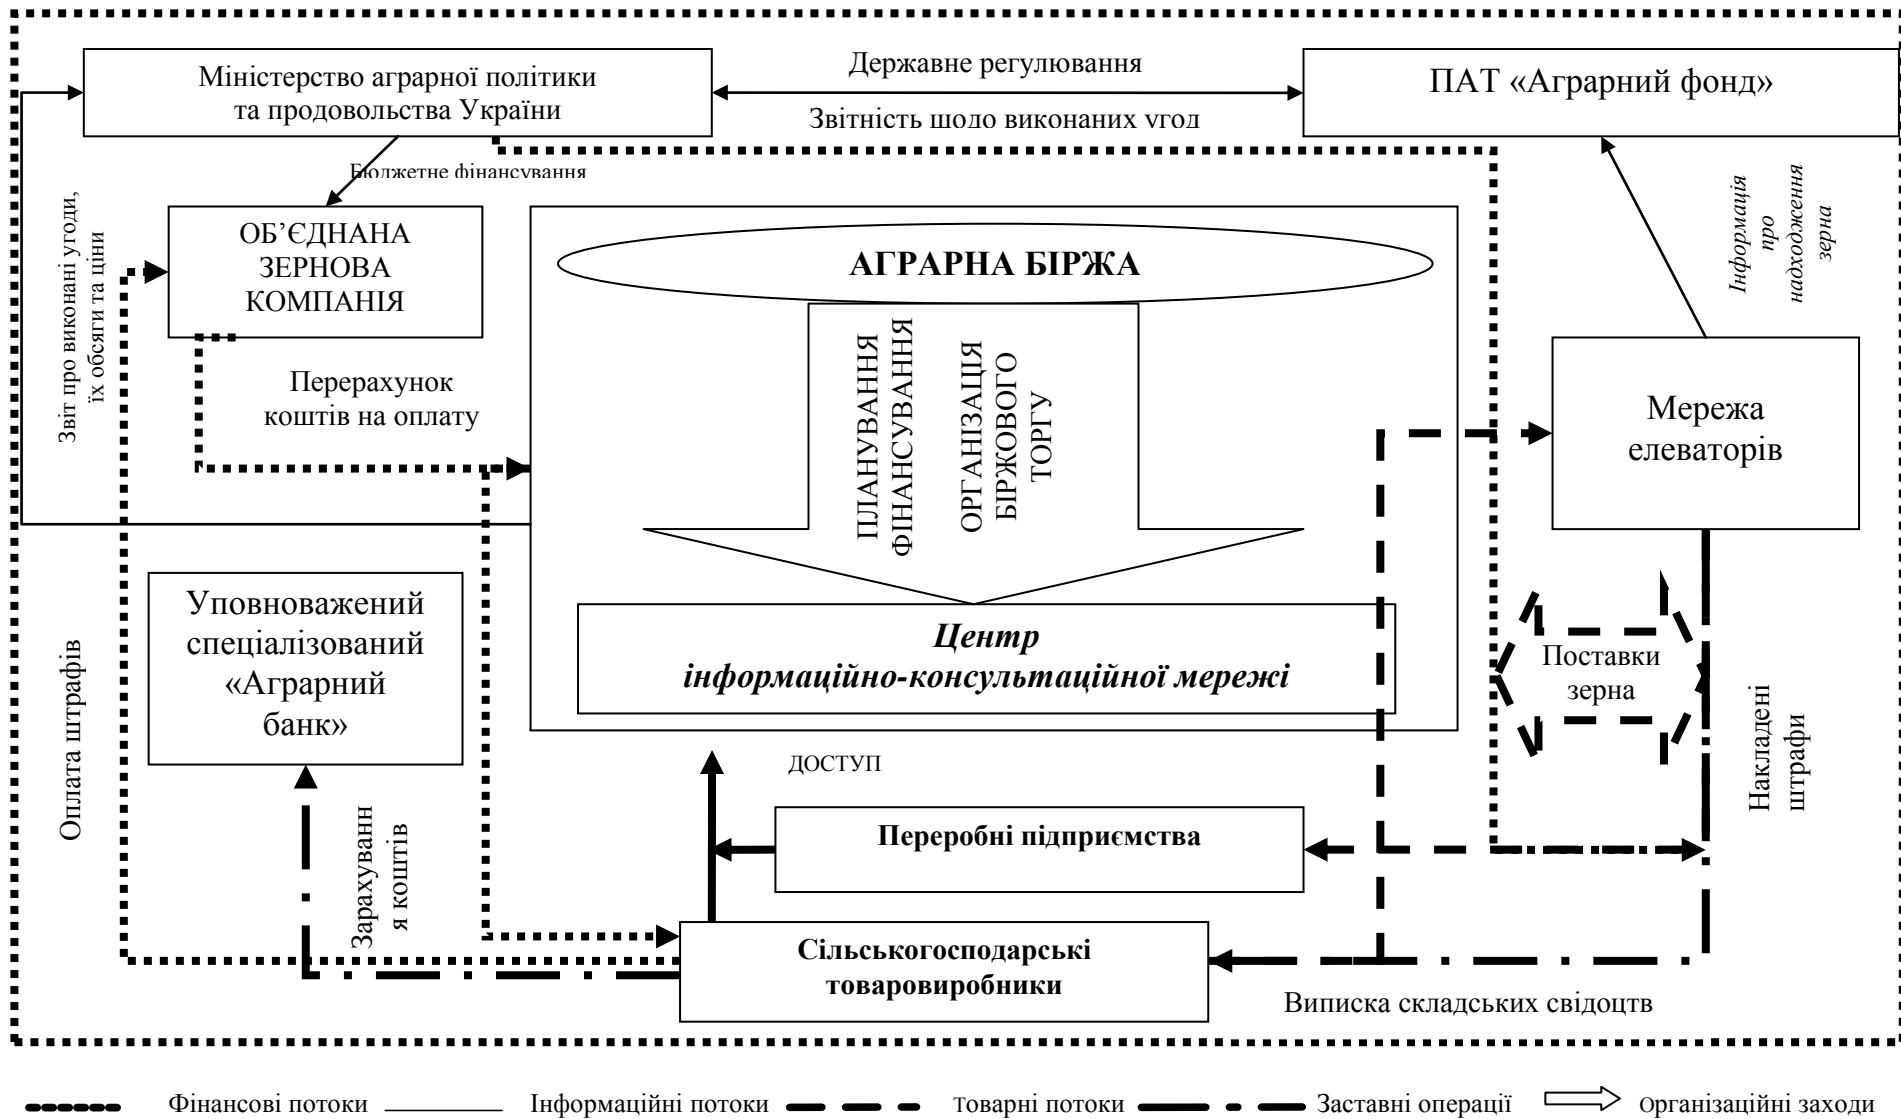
Міністерство аграрної політики та продовольства України

Державне регулювання

Звітність щодо виконаних угод

ПАТ «Аграрний фонд»

Бюджетне фінансування

Звіт про виконані угоди, їх обсяги та ціни

ОБ'ЄДНАНА ЗЕРНОВА КОМПАНІЯ

АГРАРНА БІРЖА

ПЛАНУВАННЯ ФІНАНСУВАННЯ

ОРГАНІЗАЦІЯ БІРЖОВОГО ТОРГУ

Інформація про надходження зерна

Перерахунок коштів на оплату

Мережа елеваторів

Уповноважений спеціалізований «Аграрний банк»

Центр інформаційно-консультаційної мережі

Поставки зерна

Оплата штрафів

Накладені штрафи

ДОСТУП

Зарахування коштів

Переробні підприємства

Сільськогосподарські товаровиробники

Виписка складських свідоцтв

Фінансові потоки Інформаційні потоки Товарні потоки Заставні операції Організаційні заходи